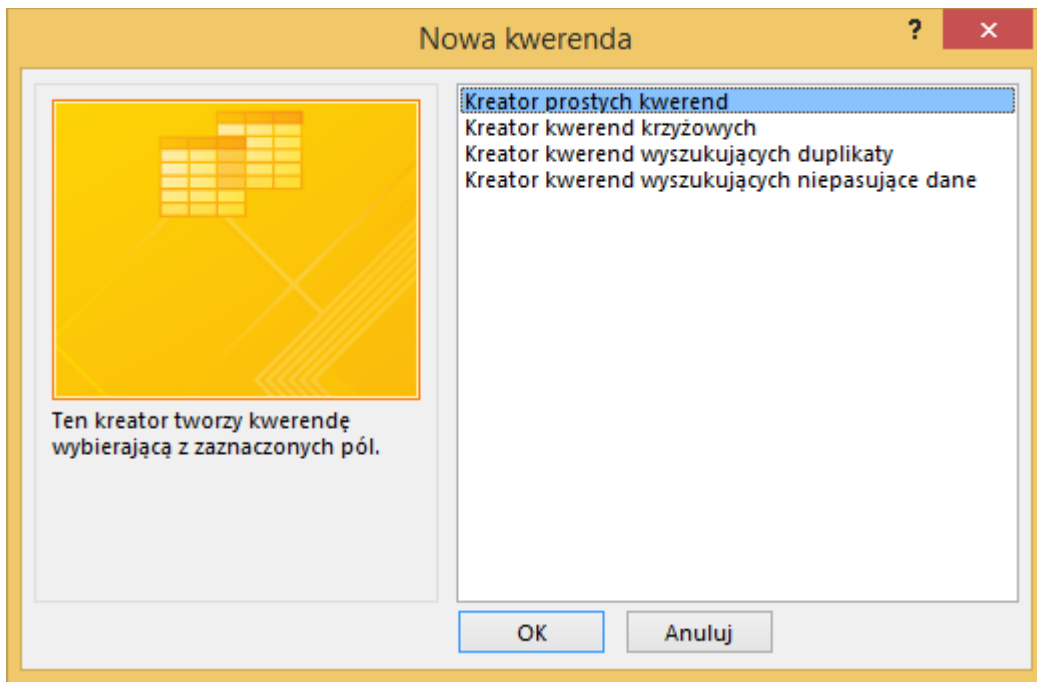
Nowa kwerenda

?

×

Ten kreator tworzy kwerendę wybierającą z zaznaczonych pól.

Kreator prostych kwerend
Kreator kwerend krzyżowych
Kreator kwerend wyszukujących duplikaty
Kreator kwerend wyszukujących niepasujące dane

OK

Anuluj